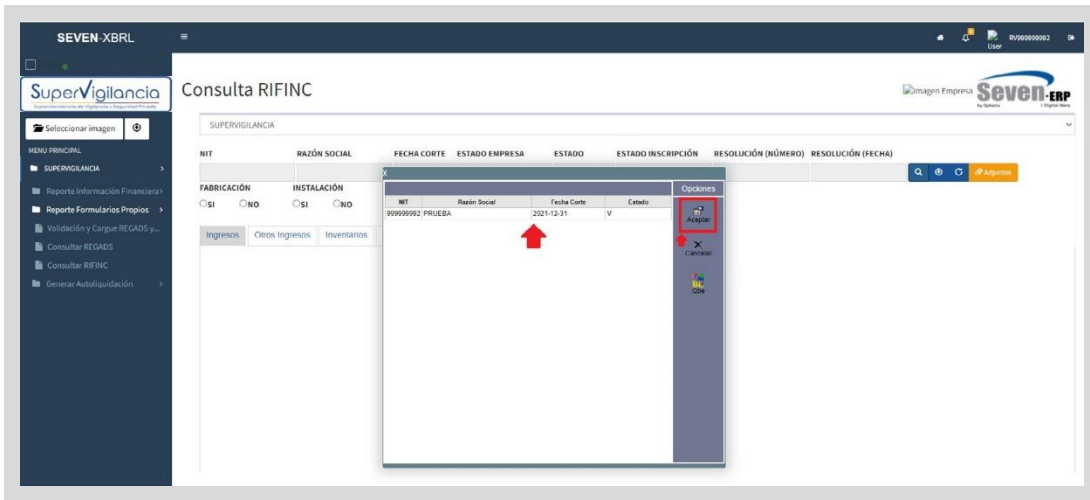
SEVEN-XBRL

User RV999999992

SuperVigilancia
Superintendencia de Vigilancia y Seguridad Privada

Seleccionar imagen

MENU PRINCIPAL
SUPERVIGILANCIA
Reporte Información Financiera
Reporte Formularios Propios
Validación y Cargue REGADS y...
Consultar REGADS
Consultar RIFINC
Generar Autoliquidación

Consulta RIFINC

Imagen Empresa Seven-ERP

SUPERVIGILANCIA

NIT | RAZÓN SOCIAL | FECHA CORTE | ESTADO EMPRESA | ESTADO | ESTADO INSCRIPCIÓN | RESOLUCIÓN (NÚMERO) | RESOLUCIÓN (FECHA)

Adjuntos

FABRICACIÓN
SI NO
INSTALACIÓN
SI NO

Ingresos | Otros Ingresos | Inventarios

X

| NIT | Razón Social | Fecha Corte | Estado |
|---|---|---|---|
| 999999992 | PRUEBA | 2021-12-31 | V |

Opciones
Aceptar
Cancelar
Cbe